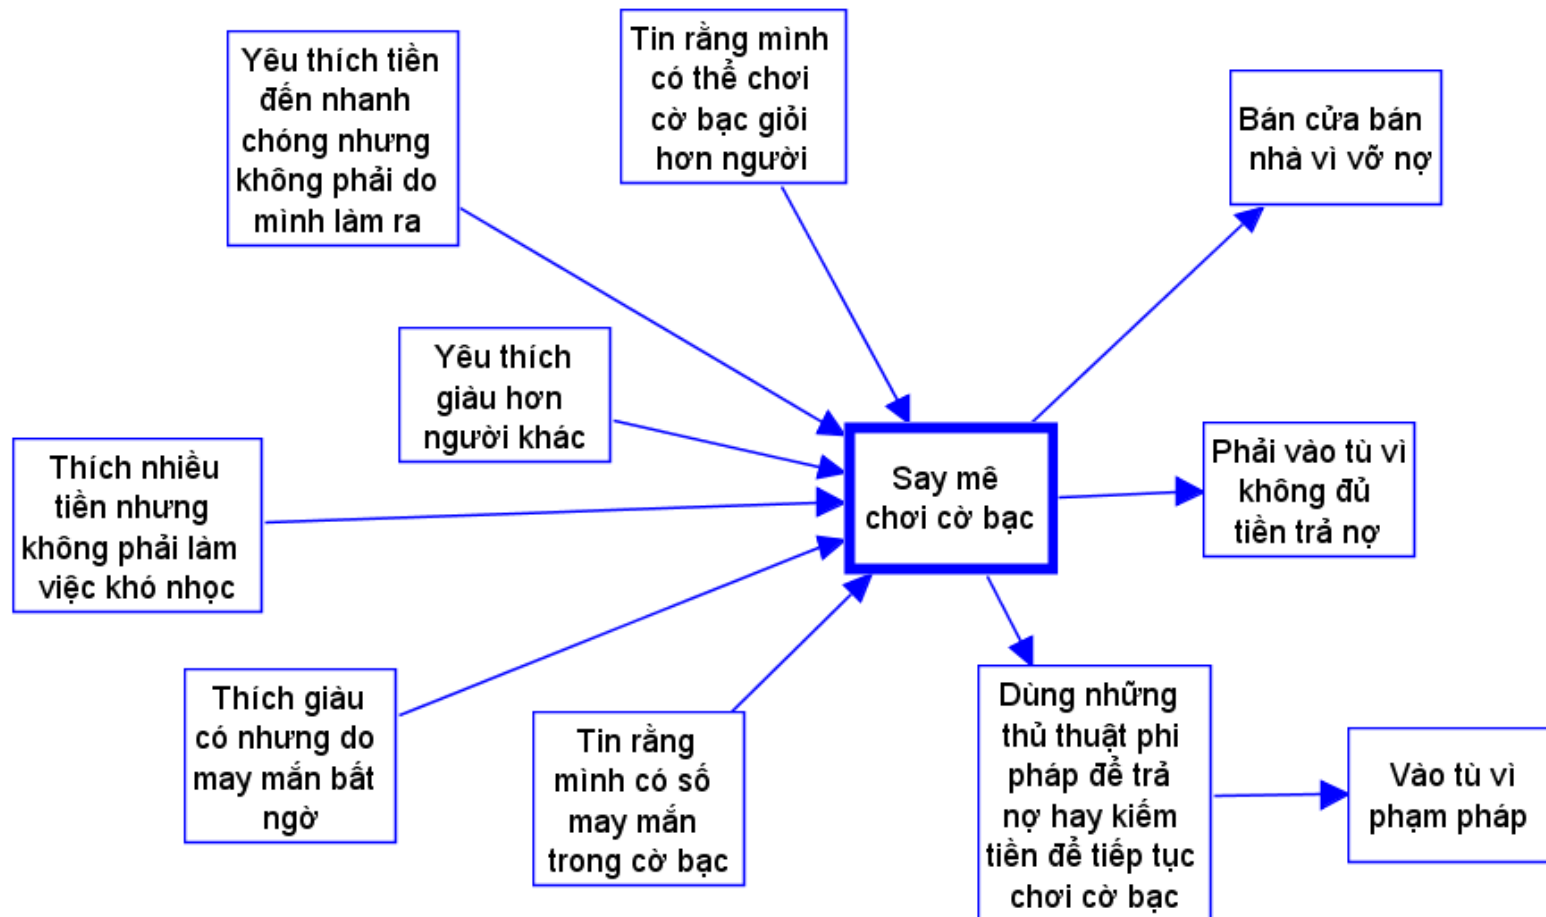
Yêu thích tiền đến nhanh chóng nhưng không phải do mình làm ra

Tin rằng mình có thể chơi cờ bạc giỏi hơn người

Bán cửa bán nhà vì vỡ nợ

Yêu thích giàu hơn người khác

Thích nhiều tiền nhưng không phải làm việc khó nhọc

Say mê chơi cờ bạc

Phải vào tù vì không đủ tiền trả nợ

Thích giàu có nhưng do may mắn bất ngờ

Tin rằng mình có số may mắn trong cờ bạc

Dùng những thủ thuật phi pháp để trả nợ hay kiếm tiền để tiếp tục chơi cờ bạc

Vào tù vì phạm pháp